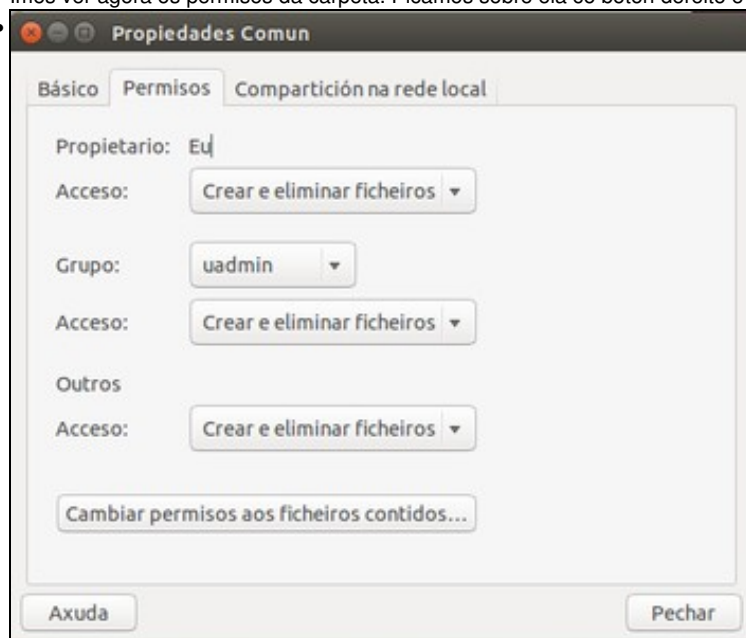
Propiedades Comun

Básico | Permisos | Compartición na rede local

Propietario: Eu

Acceso: Crear e eliminar ficheiros

Grupo: uadmin

Acceso: Crear e eliminar ficheiros

Outros

Acceso: Crear e eliminar ficheiros

Cambiar permisos aos ficheiros contidos...

Axuda

Pechar